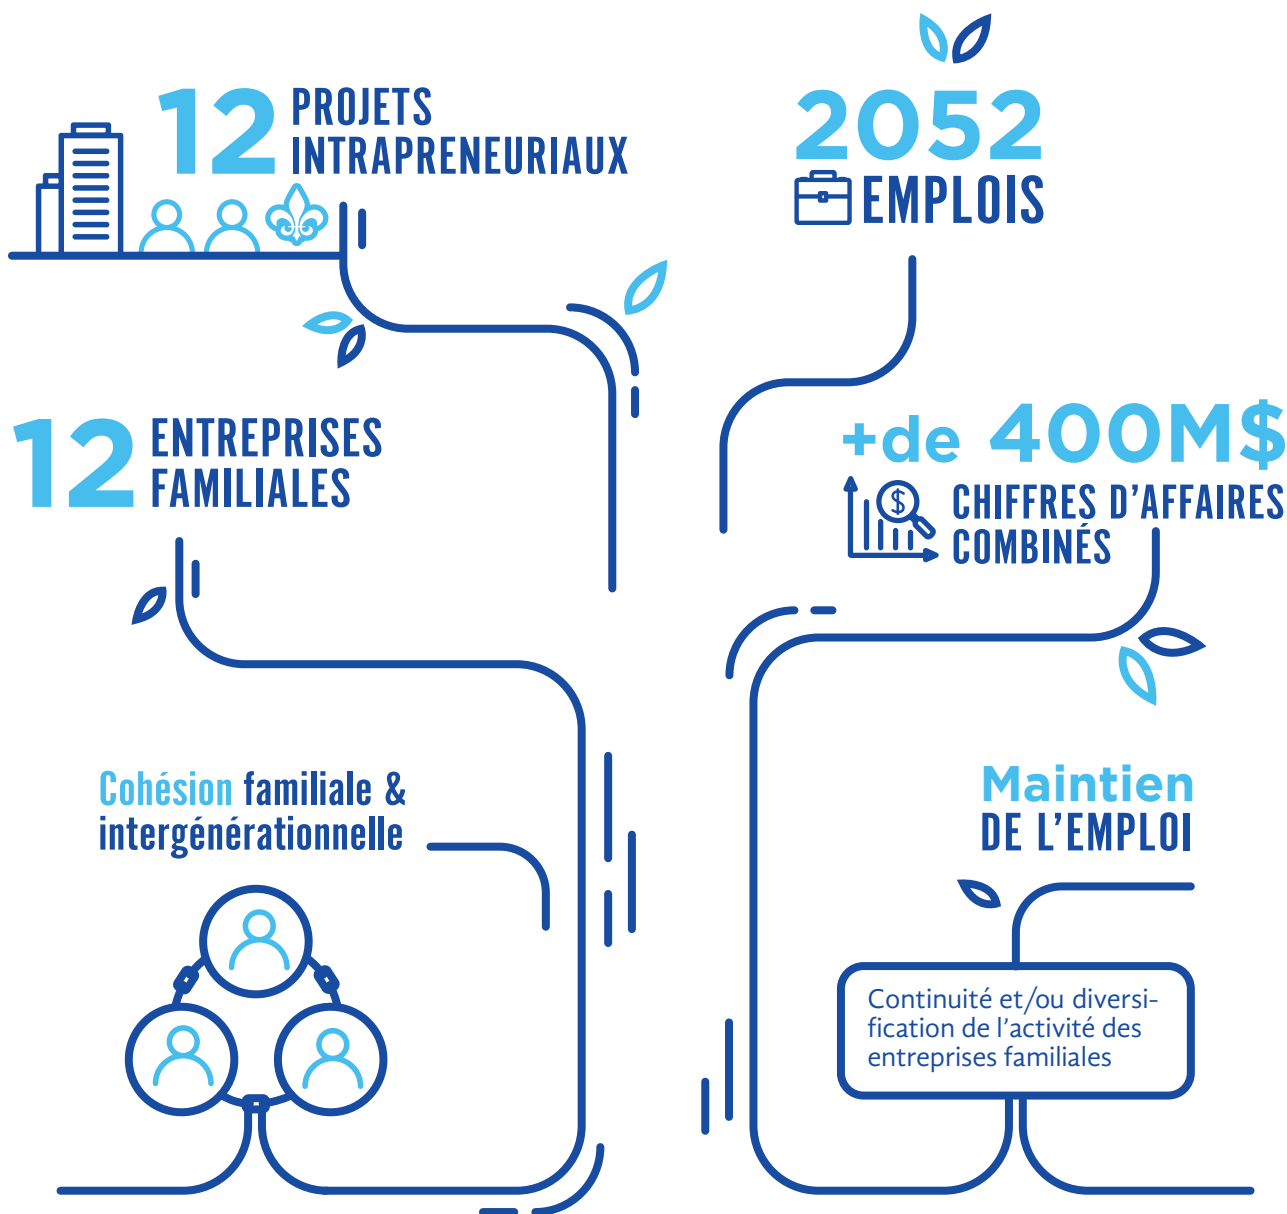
12 PROJETS INTRAPRENEURIAUX

2052 EMPLOIS

12 ENTREPRISES FAMILIALES

+de 400M$ CHIFFRES D'AFFAIRES COMBINÉS

Cohésion familiale & intergénérationnelle

Maintien DE L'EMPLOI

Continuité et/ou diversification de l'activité des entreprises familiales